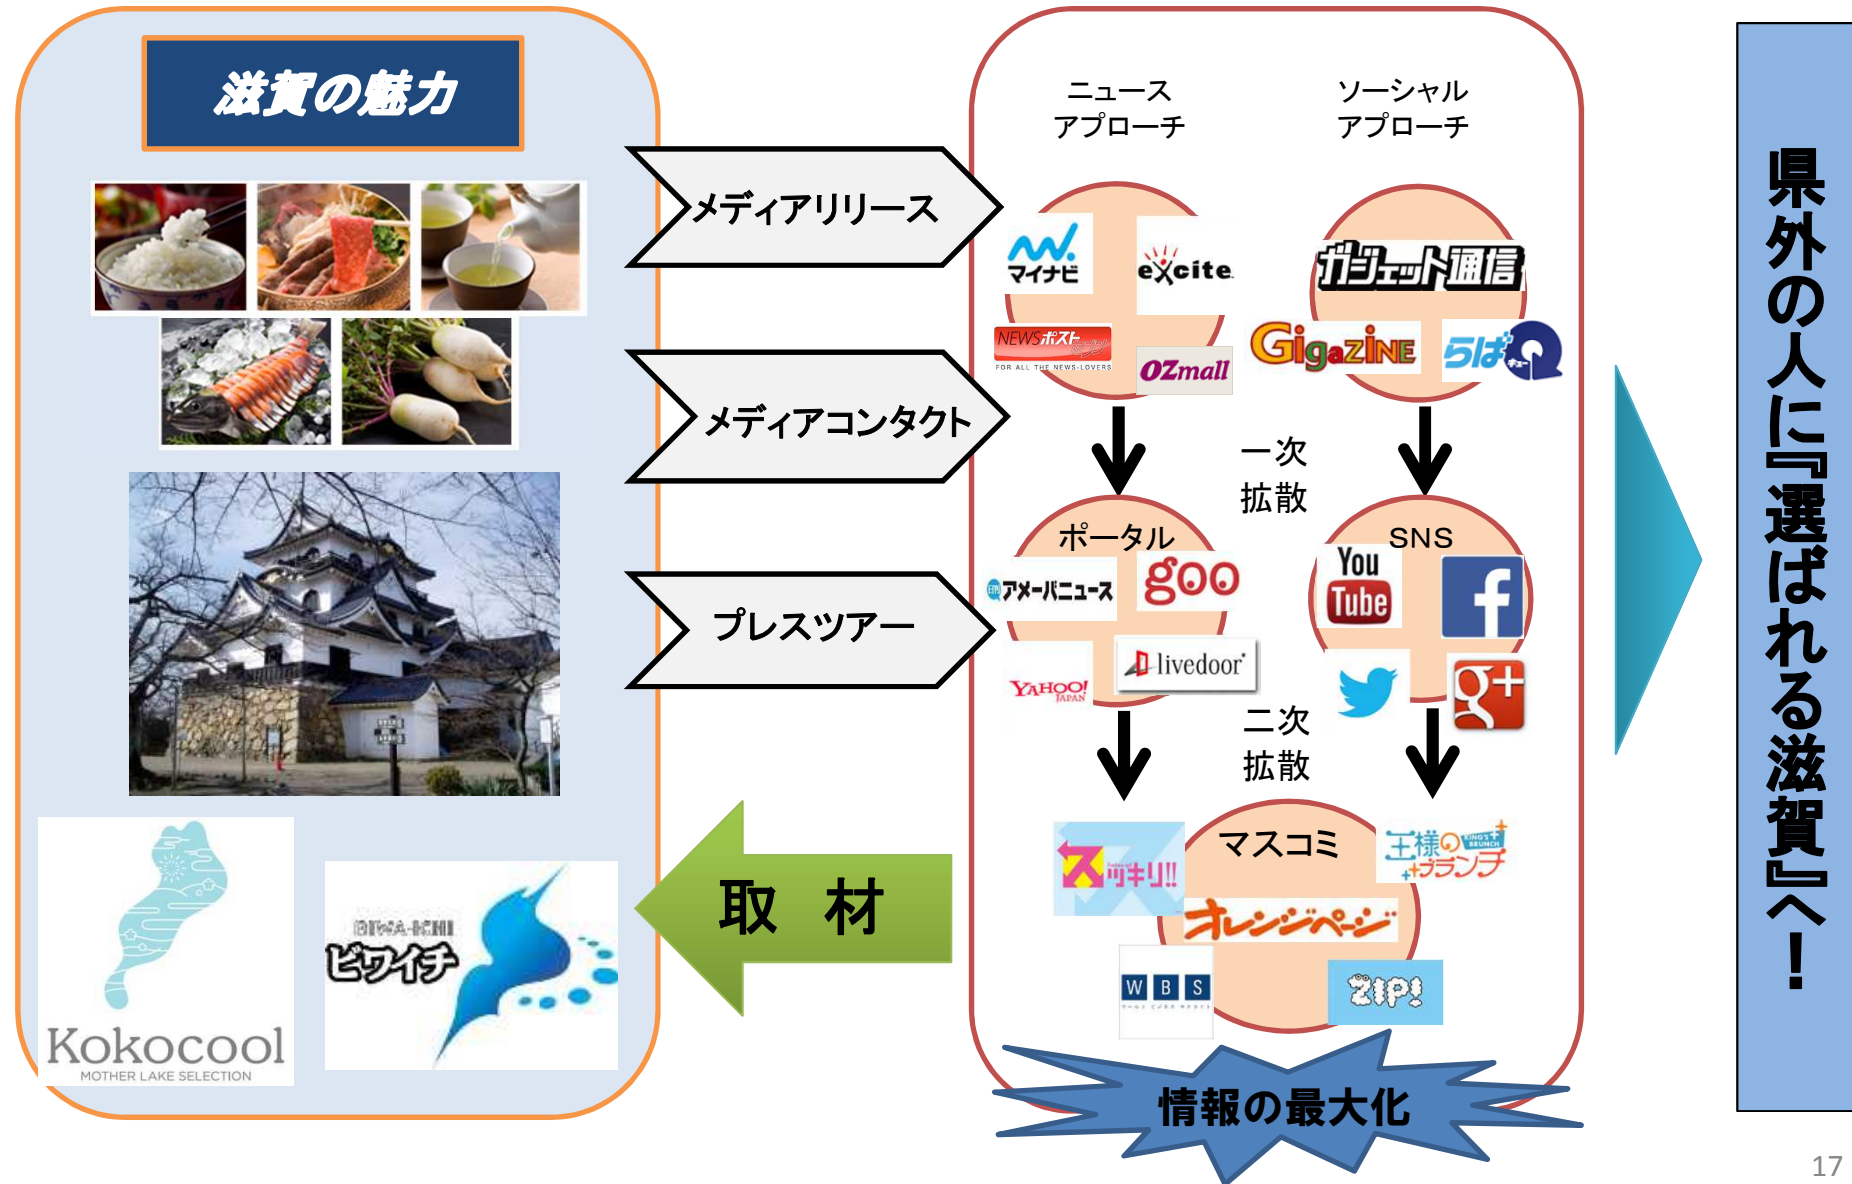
滋賀の魅力

Kokocool
MOTHER LAKE SELECTION

BIWA-ICHI
ビワイチ

メディアリリース

メディアコンタクト

プレスツアー

取　材

ニュース
アプローチ

ソーシャル
アプローチ

マイナビ
excite
NEWSポスト
FOR ALL THE NEWS-LOVERS
OZmall

ガジェット通信
GIGAZINE
らばQ

一次
拡散

ポータル
アメーバニュース
goo
YAHOO! JAPAN
livedoor

SNS
YouTube

二次
拡散

マスコミ
スッキリ!!
王様のブランチ
オレンジページ
WBS
ZIP!

情報の最大化

県外の人に『選ばれる滋賀』へ！

17